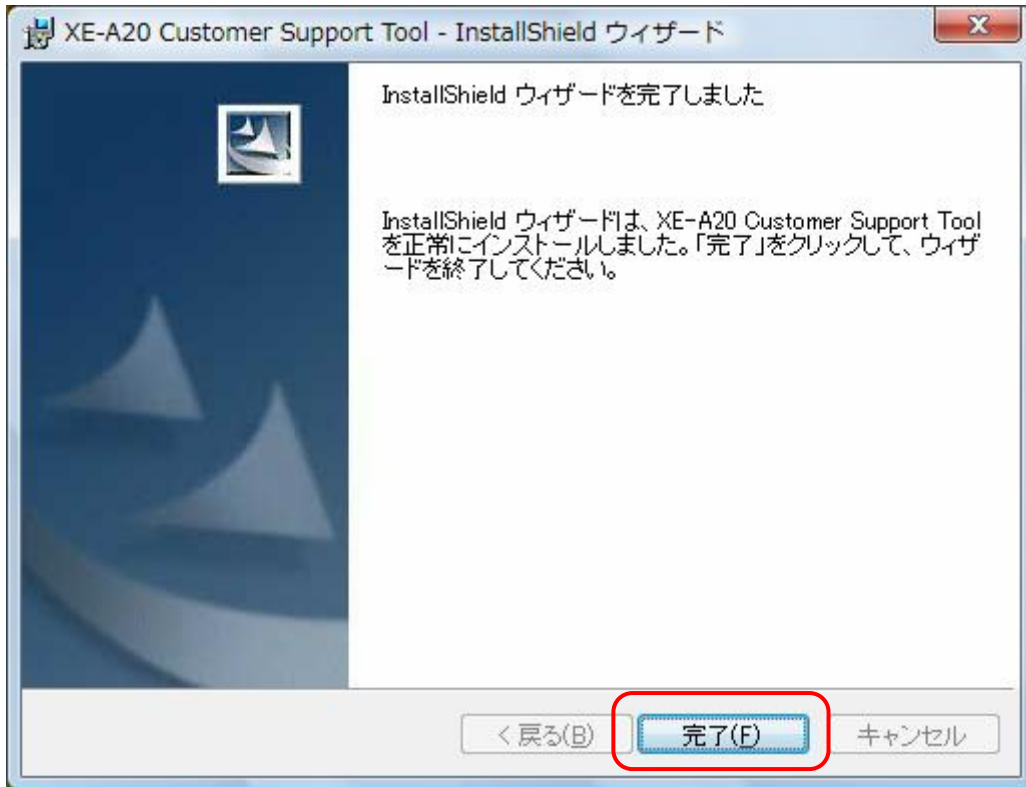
XE-A20 Customer Support Tool - InstallShield ウィザード

X

InstallShield ウィザードを完了しました

InstallShield ウィザードは、XE-A20 Customer Support Tool を正常にインストールしました。「完了」をクリックして、ウィザードを終了してください。

< 戻る(B)

完了(F)

キャンセル